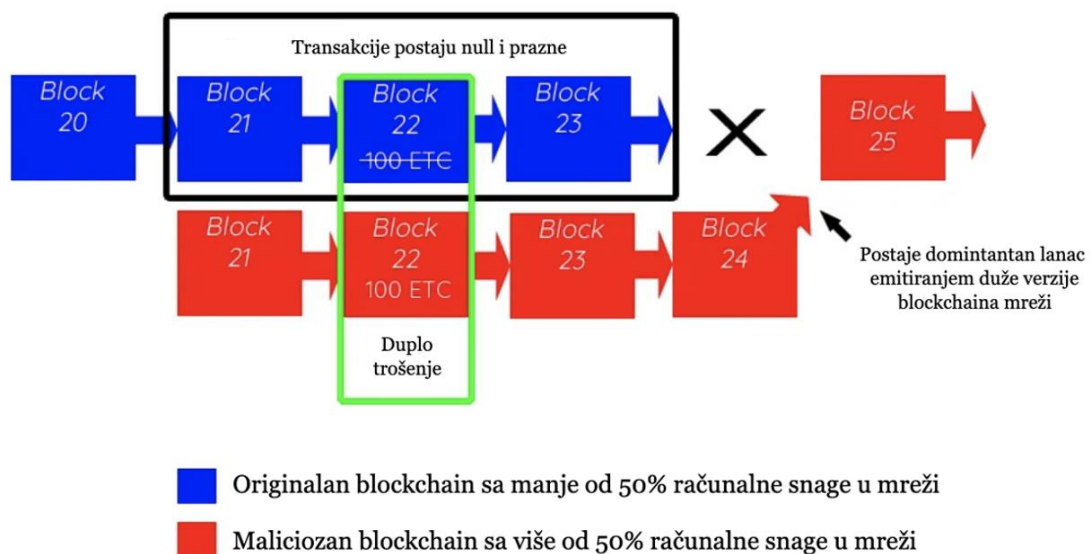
Transakcije postaju null i prazne

Block 20

Block 21

Block 22
~~100 ETC~~

Block 23

×

Block 25

Block 21

Block 22
100 ETC

Block 23

Block 24

Postaje domintantan lanac emitiranjem duže verzije blockchaina mreži

Duplo trošenje

Originalan blockchain sa manje od 50% računalne snage u mreži

Maliciozan blockchain sa više od 50% računalne snage u mreži